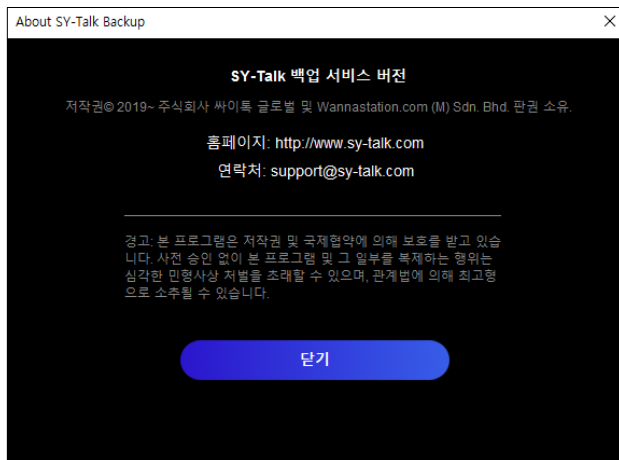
About SY-Talk Backup

X

SY-Talk 백업 서비스 버전

저작권© 2019~ 주식회사 싸이톡 글로벌 및 Wannastation.com (M) Sdn. Bhd. 판권 소유.

홈페이지: http://www.sy-talk.com

연락처: support@sy-talk.com

경고: 본 프로그램은 저작권 및 국제협약에 의해 보호를 받고 있습니다. 사전 승인 없이 본 프로그램 및 그 일부를 복제하는 행위는 심각한 민형사상 처벌을 초래할 수 있으며, 관계법에 의해 최고형으로 소추될 수 있습니다.

닫기